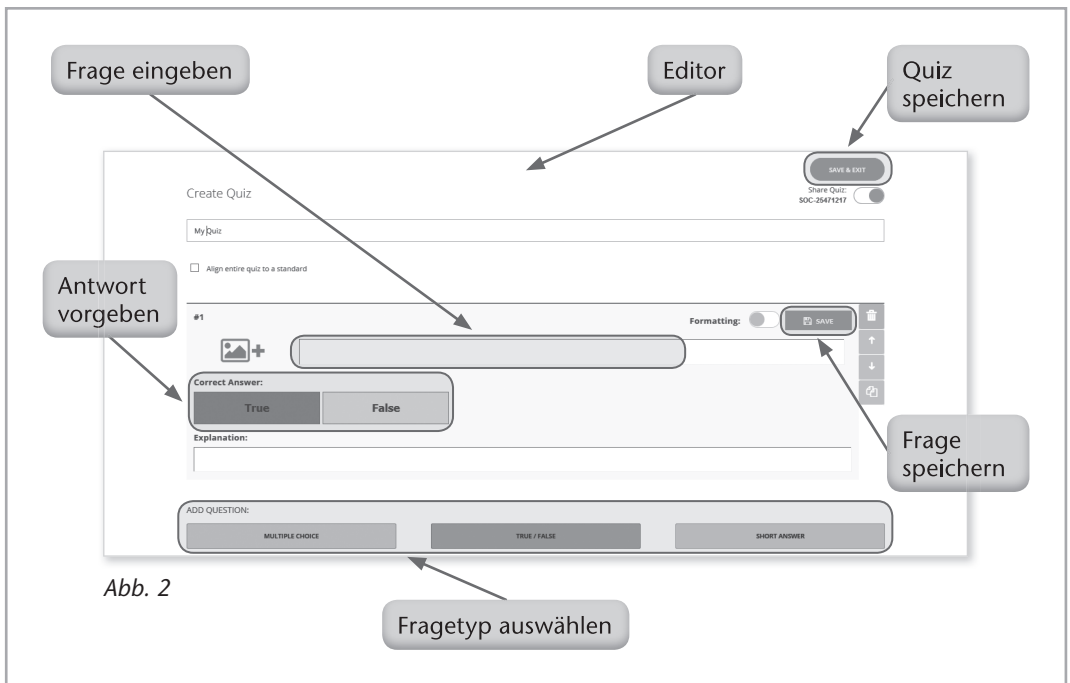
Frage eingeben

Editor

Quiz speichern

SAVE & EXIT

Create Quiz

Share Quiz:
SOC-25471217

My Quiz

Align entire quiz to a standard

Antwort vorgeben

#1

Formatting:

SAVE

Correct Answer:

True

False

Explanation:

Frage speichern

ADD QUESTION:

MULTIPLE CHOICE

TRUE / FALSE

SHORT ANSWER

Abb. 2

Fragetyp auswählen